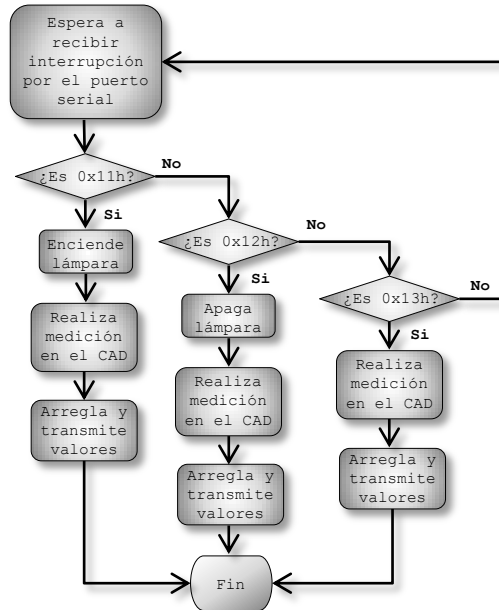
Espera a recibir interrupción por el puerto serial

¿Es 0x11h?

No

Si

Enciende lámpara

Realiza medición en el CAD

Arregla y transmite valores

¿Es 0x12h?

No

Si

Apaga lámpara

Realiza medición en el CAD

Arregla y transmite valores

¿Es 0x13h?

No

Si

Realiza medición en el CAD

Arregla y transmite valores

Fin